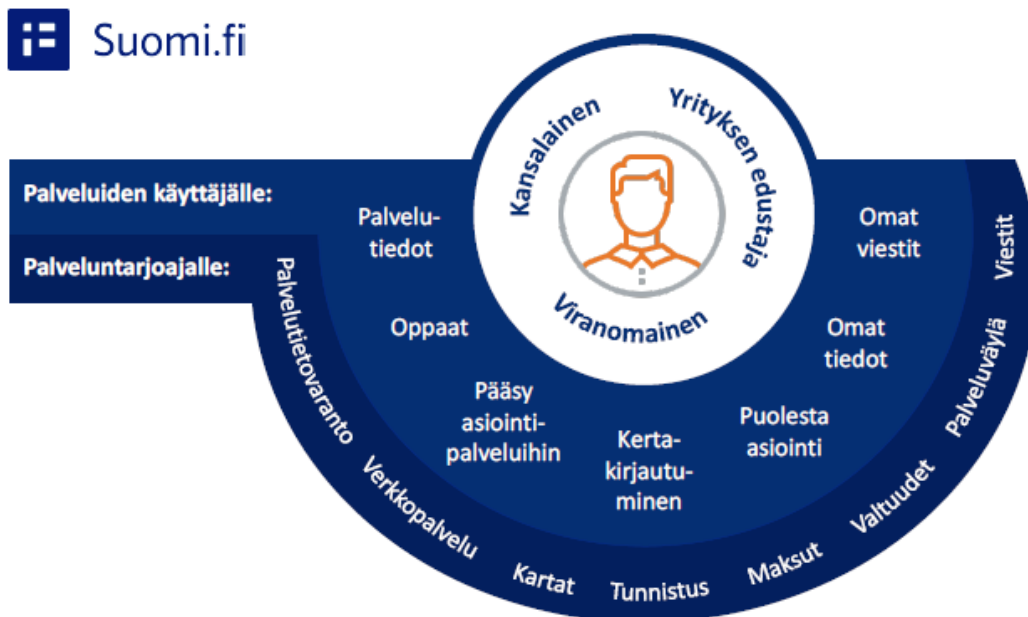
Suomi.fi

Palveluiden käyttäjälle:

Palveluntarjoajalle:

Kansalainen

Yrityksen edustaja

Viranomainen

Palvelutiedot

Oppaat

Pääsy asiointipalveluihin

Kertakirjautuminen

Puolesta asiointi

Omat tiedot

Omat viestit

Palvelutietovaranto

Verkkopalvelu

Kartat

Tunnistus

Maksut

Valtuudet

Palveluväylä

Viestit